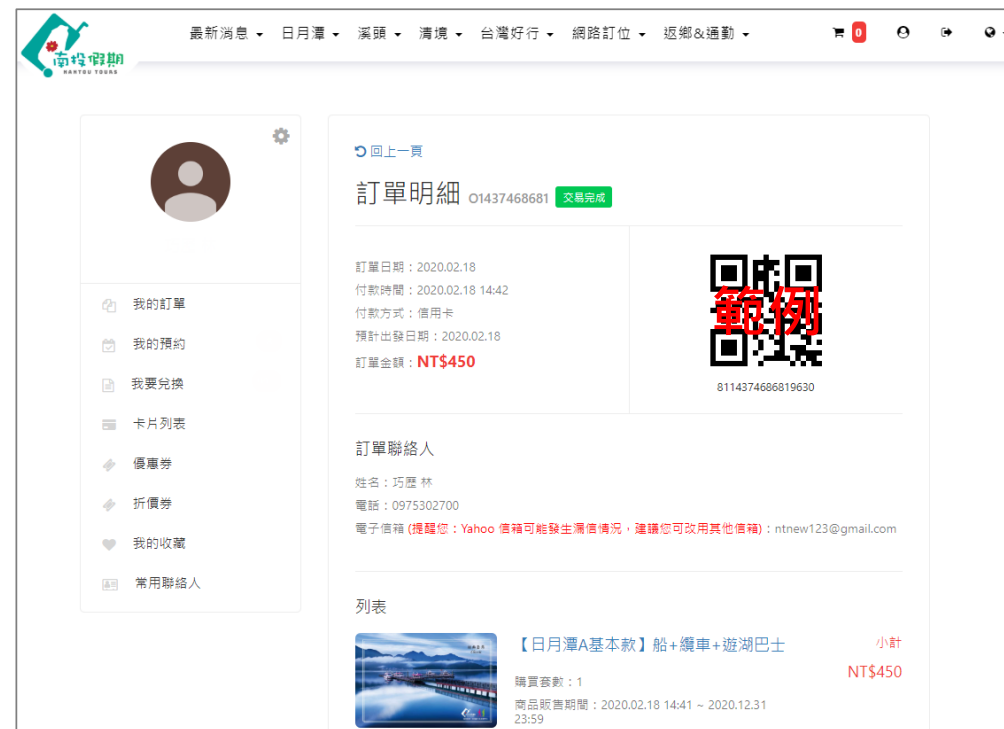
南投假期
NANTOU TOURS

最新消息 ▾ 日月潭 ▾ 溪頭 ▾ 清境 ▾ 台灣好行 ▾ 網路訂位 ▾ 返鄉&通勤 ▾

0

我的訂單
我的預約
我要兌換
卡片列表
優惠券
折價券
我的收藏
常用聯絡人

回上一頁

訂單明細 O1437468681 交易完成

訂單日期：2020.02.18
付款時間：2020.02.18 14:42
付款方式：信用卡
預計出發日期：2020.02.18
訂單金額：NT$450

範例

8114374686819630

訂單聯絡人

姓名：巧歷 林
電話：0975302700
電子信箱 (提醒您：Yahoo 信箱可能發生漏信情況，建議您可改用其他信箱)：ntnew123@gmail.com

列表

【日月潭A基本款】船+纜車+遊湖巴士

小計
NT$450

購買套數：1
商品販售期間：2020.02.18 14:41 ~ 2020.12.31 23:59